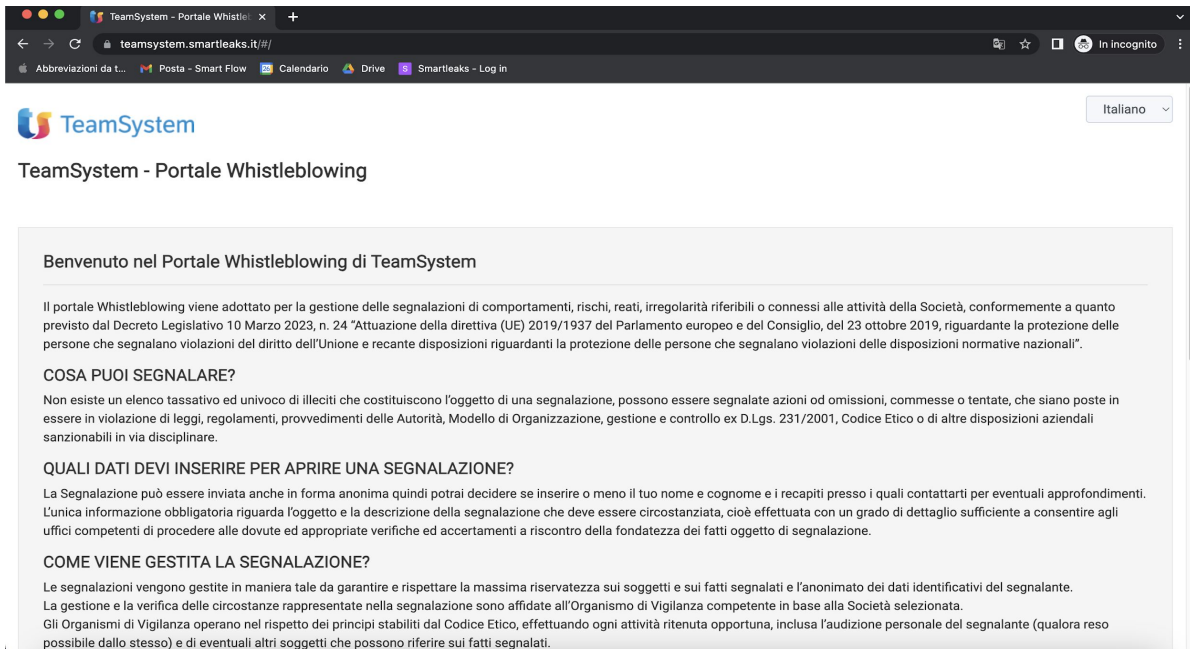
TeamSystem - Portale Whistlel ×
+
teamsystem.smartleaks.it/#/
In incognito
Abbreviazioni da t... Posta - Smart Flow Calendario Drive Smartleaks - Log in

TeamSystem

Italiano

TeamSystem - Portale Whistleblowing

Benvenuto nel Portale Whistleblowing di TeamSystem

Il portale Whistleblowing viene adottato per la gestione delle segnalazioni di comportamenti, rischi, reati, irregolarità riferibili o connessi alle attività della Società, conformemente a quanto previsto dal Decreto Legislativo 10 Marzo 2023, n. 24 "Attuazione della direttiva (UE) 2019/1937 del Parlamento europeo e del Consiglio, del 23 ottobre 2019, riguardante la protezione delle persone che segnalano violazioni del diritto dell'Unione e recante disposizioni riguardanti la protezione delle persone che segnalano violazioni delle disposizioni normative nazionali".

COSA PUOI SEGNALARE?

Non esiste un elenco tassativo ed univoco di illeciti che costituiscono l'oggetto di una segnalazione, possono essere segnalate azioni od omissioni, commesse o tentate, che siano poste in essere in violazione di leggi, regolamenti, provvedimenti delle Autorità, Modello di Organizzazione, gestione e controllo ex D.Lgs. 231/2001, Codice Etico o di altre disposizioni aziendali sanzionabili in via disciplinare.

QUALI DATI DEVI INSERIRE PER APRIRE UNA SEGNALAZIONE?

La Segnalazione può essere inviata anche in forma anonima quindi potrai decidere se inserire o meno il tuo nome e cognome e i recapiti presso i quali contattarti per eventuali approfondimenti. L'unica informazione obbligatoria riguarda l'oggetto e la descrizione della segnalazione che deve essere circostanziata, cioè effettuata con un grado di dettaglio sufficiente a consentire agli uffici competenti di procedere alle dovute ed appropriate verifiche ed accertamenti a riscontro della fondatezza dei fatti oggetto di segnalazione.

COME VIENE GESTITA LA SEGNALAZIONE?

Le segnalazioni vengono gestite in maniera tale da garantire e rispettare la massima riservatezza sui soggetti e sui fatti segnalati e l'anonimato dei dati identificativi del segnalante.
La gestione e la verifica delle circostanze rappresentate nella segnalazione sono affidate all'Organismo di Vigilanza competente in base alla Società selezionata.
Gli Organismi di Vigilanza operano nel rispetto dei principi stabiliti dal Codice Etico, effettuando ogni attività ritenuta opportuna, inclusa l'audizione personale del segnalante (qualora reso possibile dallo stesso) e di eventuali altri soggetti che possono riferire sui fatti segnalati.